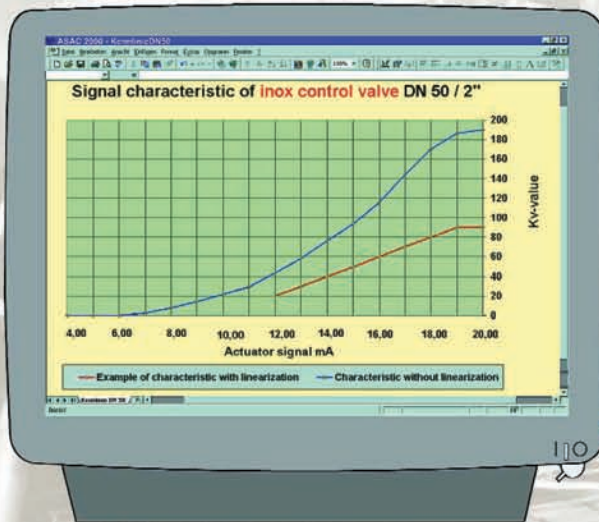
ASAC 2000 - KennlinieDN50

Datei Bearbeiten Ansicht Einfügen Format Extras Diagramm Fenster ?

Signal characteristic of inox control valve DN 50 / 2"

200
180
160
140
120
100
80
60
40
20
0

Kv-value

4,00 6,00 8,00 10,00 12,00 14,00 16,00 18,00 20,00

Actuator signal mA

Example of characteristic with linearization
Characteristic without linearization

Kennlinie DN 50

Bereit

I/O